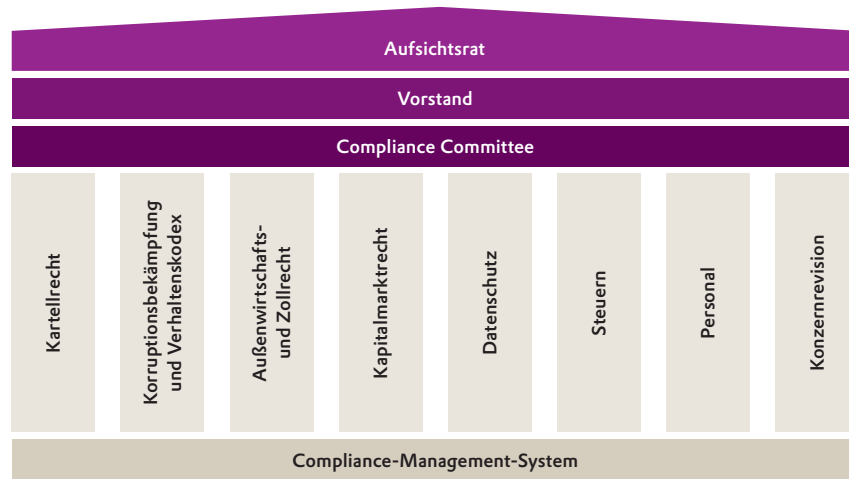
Aufsichtsrat

Vorstand

Compliance Committee

Kartellrecht

Korruptionsbekämpfung und Verhaltenskodex

Außenwirtschafts- und Zollrecht

Kapitalmarktrecht

Datenschutz

Steuern

Personal

Konzernrevision

Compliance-Management-System